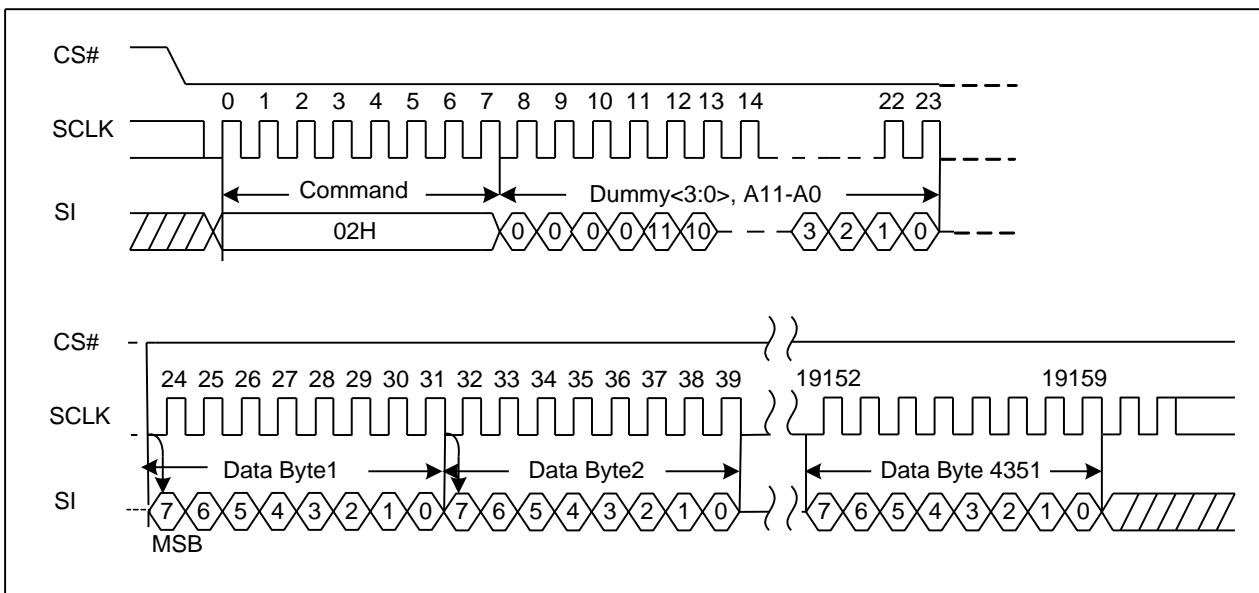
CS#

0 1 2 3 4 5 6 7 8 9 10 11 12 13 14 22 23

SCLK

Command

Dummy<3:0>, A11-A0

SI

02H

0 0 0 0 11 10 3 2 1 0

CS#

24 25 26 27 28 29 30 31 32 33 34 35 36 37 38 39

19152 19159

SCLK

Data Byte1

Data Byte2

Data Byte 4351

SI

7 6 5 4 3 2 1 0 7 6 5 4 3 2 1 0 7 6 5 4 3 2 1 0

MSB